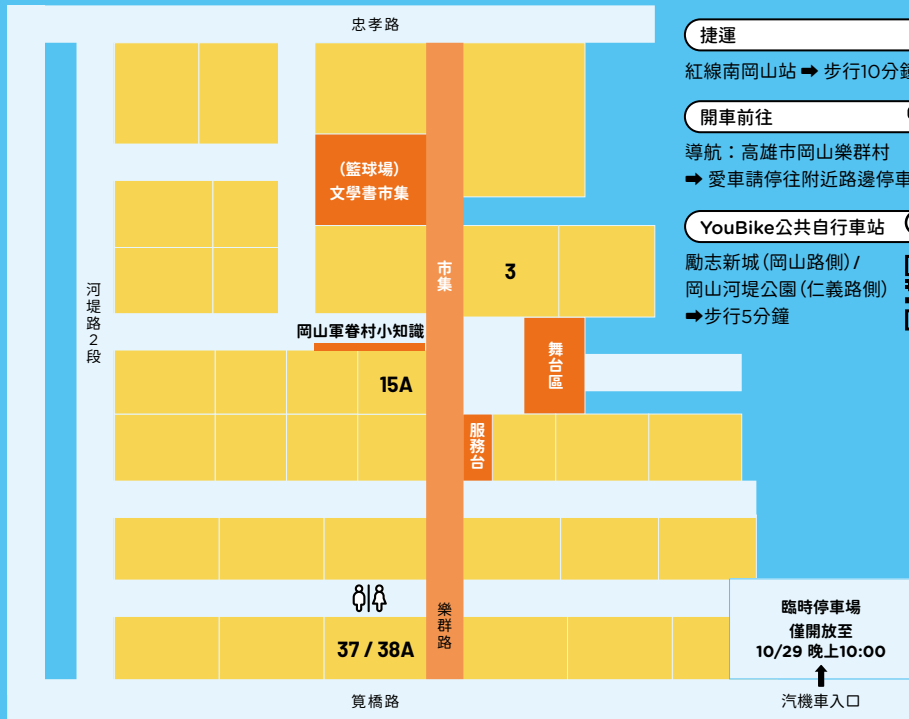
忠孝路

(籃球場)
文學書市集

市集

3

河堤路2段

岡山軍眷村小知識

15A

舞台區

服務台

37 / 38A

樂群路

筧橋路

臨時停車場
僅開放至
10/29 晚上10:00

汽機車入口

捷運

紅線南岡山站 ➡ 步行10分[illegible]

開車前往

導航：高雄市岡山樂群村
➡ 愛車請停往附近路邊停車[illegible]

YouBike公共自行車站

勵志新城(岡山路側)/
岡山河堤公園(仁義路側)
➡步行5分鐘